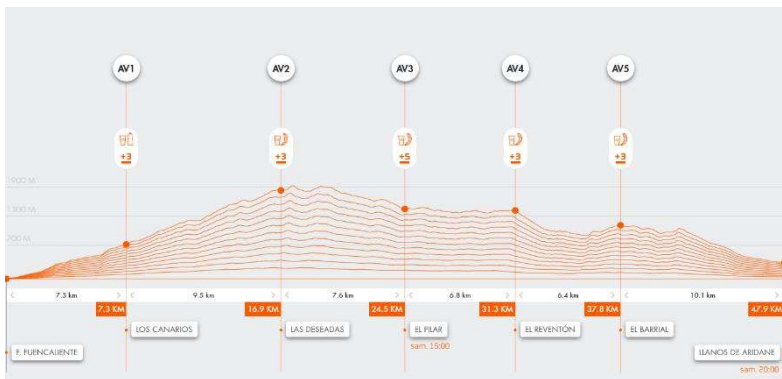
AV1
AV2
AV3
AV4
AV5
+3
+3
+5
+3
+3
1900 M
1300 M
700 M
7.3 km
9.5 km
7.6 km
6.8 km
6.4 km
10.1 km
7.3 KM
16.9 KM
24.5 KM
31.3 KM
37.8 KM
47.9 KM
P. FUENCALIENTE
LOS CANARIOS
LAS DESEADAS
EL PILAR
sam. 15:00
EL REVENTÓN
EL BARRIAL
LLANOS DE ARIDANE
sam. 20:00